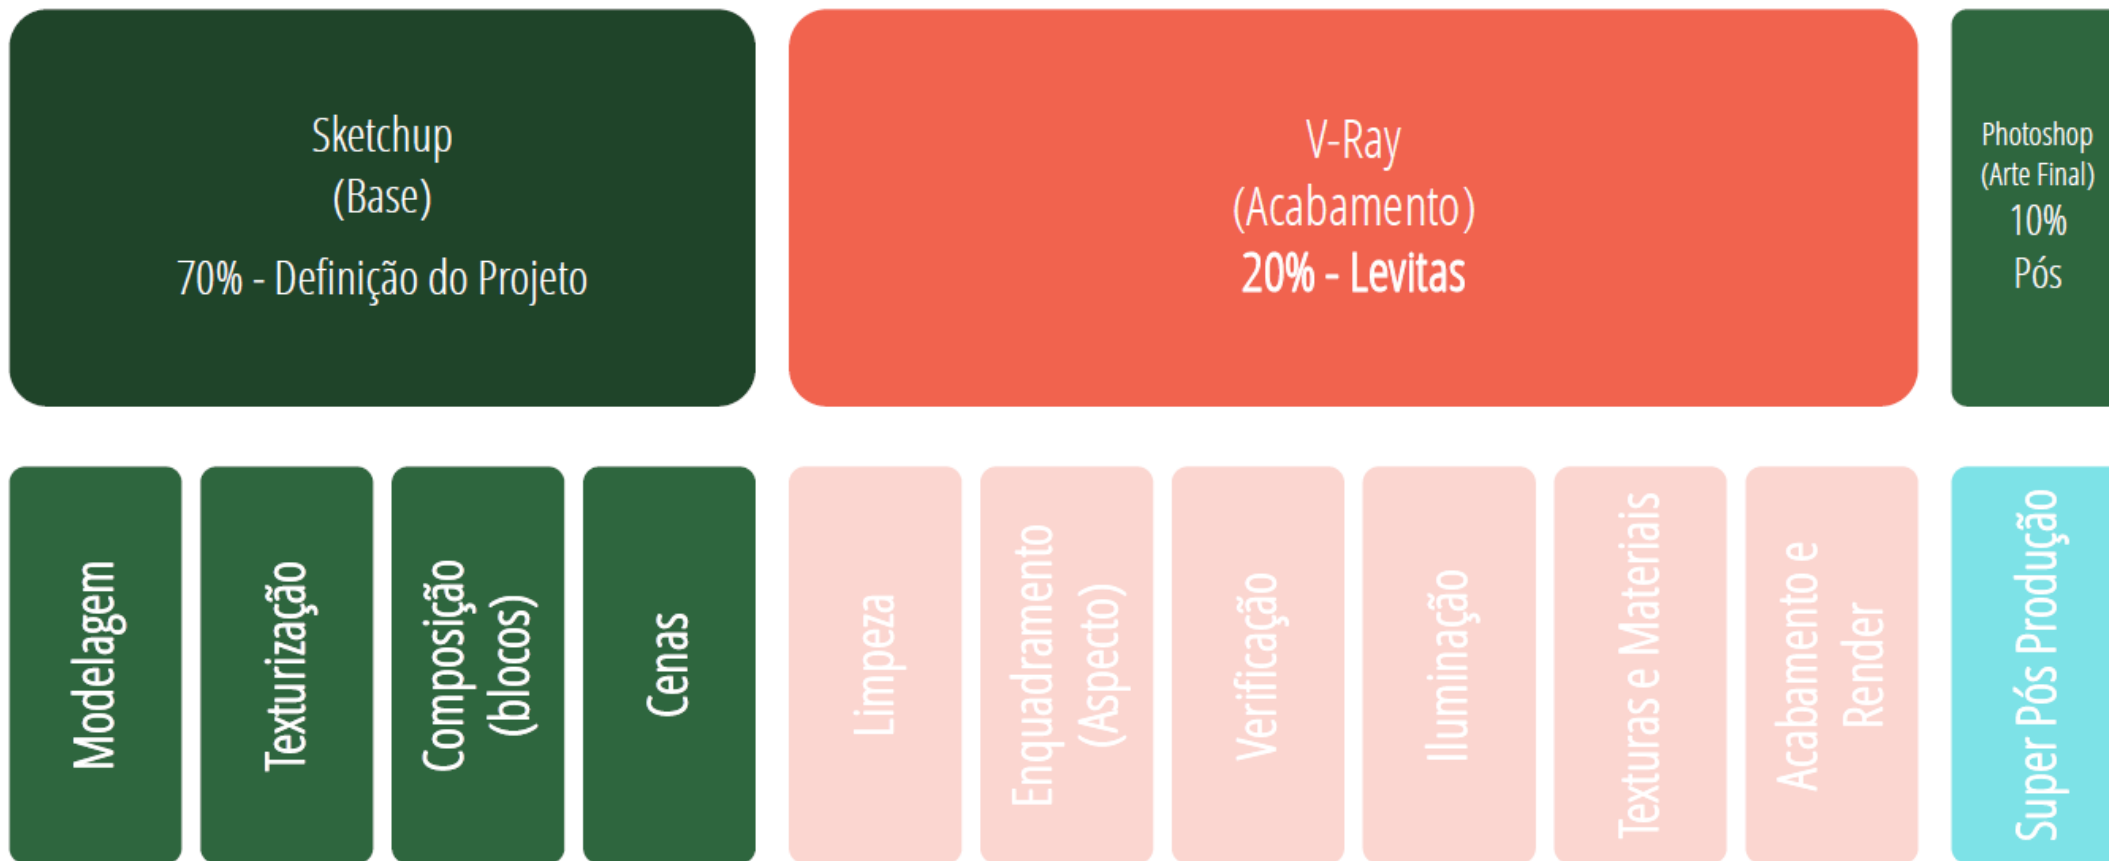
Sketchup
(Base)
70% - Definição do Projeto

V-Ray
(Acabamento)
20% - Levitas

Photoshop
(Arte Final)
10%
Pós

Modelagem

Texturização

Composição
(blocos)

Cenas

Limpeza

Enquadramento
(Aspecto)

Verificação

Iluminação

Texturas e Materiais

Acabamento e
Render

Super Pós Produção